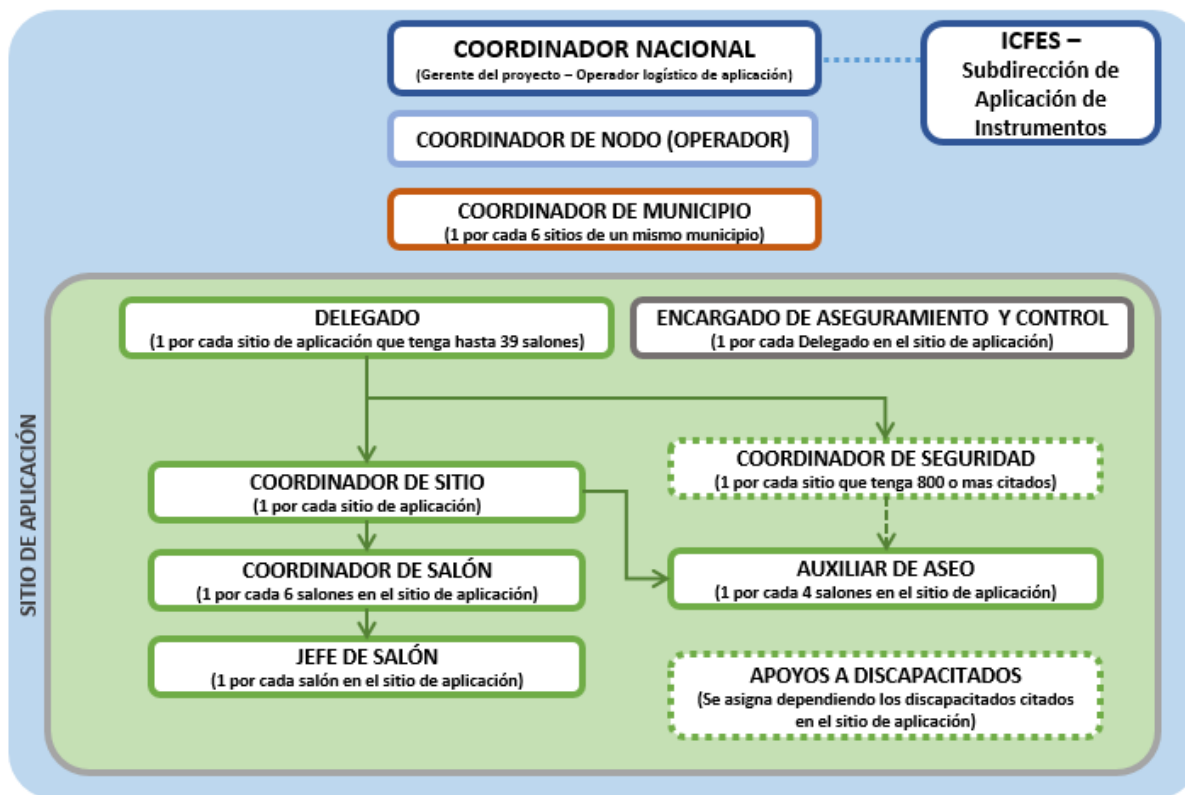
COORDINADOR NACIONAL
(Gerente del proyecto – Operador logístico de aplicación)

ICFES –
Subdirección de Aplicación de Instrumentos

COORDINADOR DE NODO (OPERADOR)

COORDINADOR DE MUNICIPIO
(1 por cada 6 sitios de un mismo municipio)

SITIO DE APLICACIÓN

DELEGADO
(1 por cada sitio de aplicación que tenga hasta 39 salones)

ENCARGADO DE ASEGURAMIENTO Y CONTROL
(1 por cada Delegado en el sitio de aplicación)

COORDINADOR DE SITIO
(1 por cada sitio de aplicación)

COORDINADOR DE SEGURIDAD
(1 por cada sitio que tenga 800 o mas citados)

COORDINADOR DE SALÓN
(1 por cada 6 salones en el sitio de aplicación)

AUXILIAR DE ASEO
(1 por cada 4 salones en el sitio de aplicación)

JEFE DE SALÓN
(1 por cada salón en el sitio de aplicación)

APOYOS A DISCAPACITADOS
(Se asigna dependiendo los discapacitados citados en el sitio de aplicación)